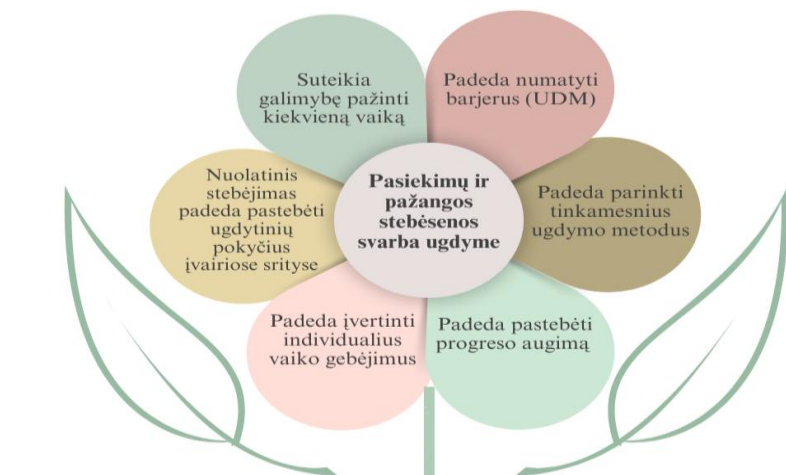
Pasiekimų ir pažangos stebėsenos svarba ugdyme

Suteikia galimybę pažinti kiekvieną vaiką

Padeda numatyti barjerus (UDM)

Padeda parinkti tinkamesnius ugdymo metodus

Padeda pastebėti progreso augimą

Padeda įvertinti individualius vaiko gebėjimus

Nuolatinis stebėjimas padeda pastebėti ugdytinių pokyčius įvairiose srityse